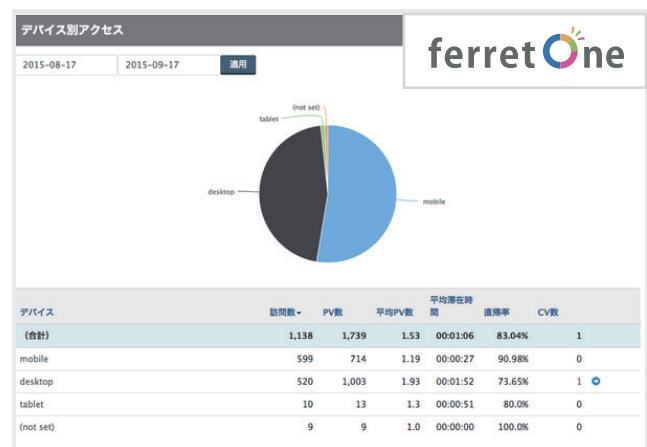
デバイス別アクセス

ferret One

2015-08-17　2015-09-17　適用

(not set)
tablet
desktop
mobile

| デバイス | 訪問数 | PV数 | 平均PV数 | 平均滞在時間 | 直帰率 | CV数 |
|---|---|---|---|---|---|---|
| (合計) | 1,138 | 1,739 | 1.53 | 00:01:06 | 83.04% | 1 |
| mobile | 599 | 714 | 1.19 | 00:00:27 | 90.98% | 0 |
| desktop | 520 | 1,003 | 1.93 | 00:01:52 | 73.65% | 1 |
| tablet | 10 | 13 | 1.3 | 00:00:51 | 80.0% | 0 |
| (not set) | 9 | 9 | 1.0 | 00:00:00 | 100.0% | 0 |